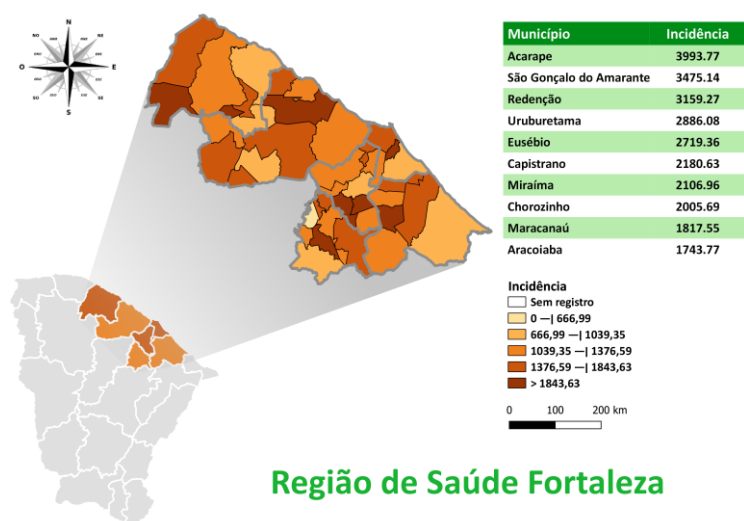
N
O
E
S

| Município | Incidência |
|---|---|
| Acarape | 3993.77 |
| São Gonçalo do Amarante | 3475.14 |
| Redenção | 3159.27 |
| Uruburetama | 2886.08 |
| Eusébio | 2719.36 |
| Capistrano | 2180.63 |
| Miraíma | 2106.96 |
| Chorozinho | 2005.69 |
| Maracanaú | 1817.55 |
| Aracoiaba | 1743.77 |

Incidência
Sem registro
0 —| 666,99
666,99 —| 1039,35
1039,35 —| 1376,59
1376,59 —| 1843,63
> 1843,63

0 100 200 km

Região de Saúde Fortaleza